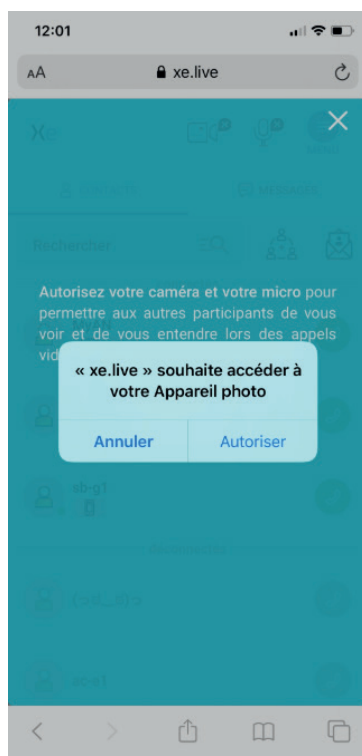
12:01

AA xe.live

Xe

Rechercher

Autorisez votre caméra et votre micro pour permettre aux autres participants de vous voir et de vous entendre lors des appels vid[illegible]

« xe.live » souhaite accéder à votre Appareil photo

Annuler Autoriser

ab-g1

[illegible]

ac-g1